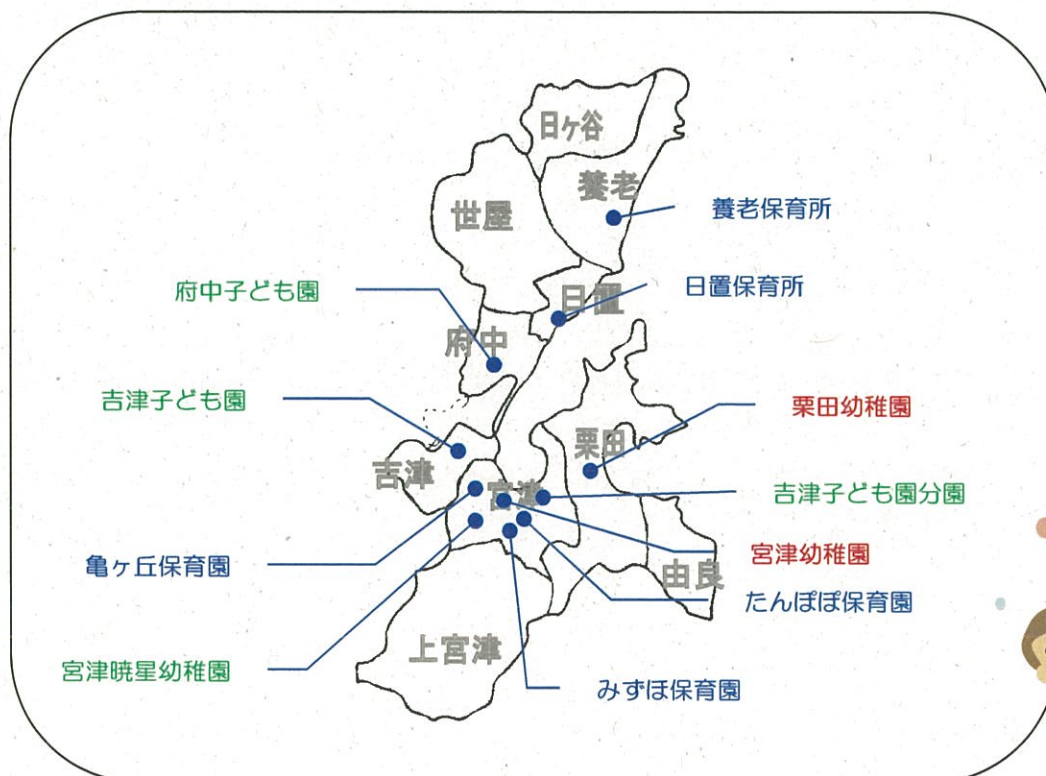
日ヶ谷

養老

養老保育所

世屋

府中子ども園

日置

日置保育所

府中

吉津子ども園

栗田

栗田幼稚園

吉津

宮津

吉津子ども園分園

亀ヶ丘保育園

宮津幼稚園

由良

たんぽぽ保育園

上宮津

宮津暁星幼稚園

みずほ保育園